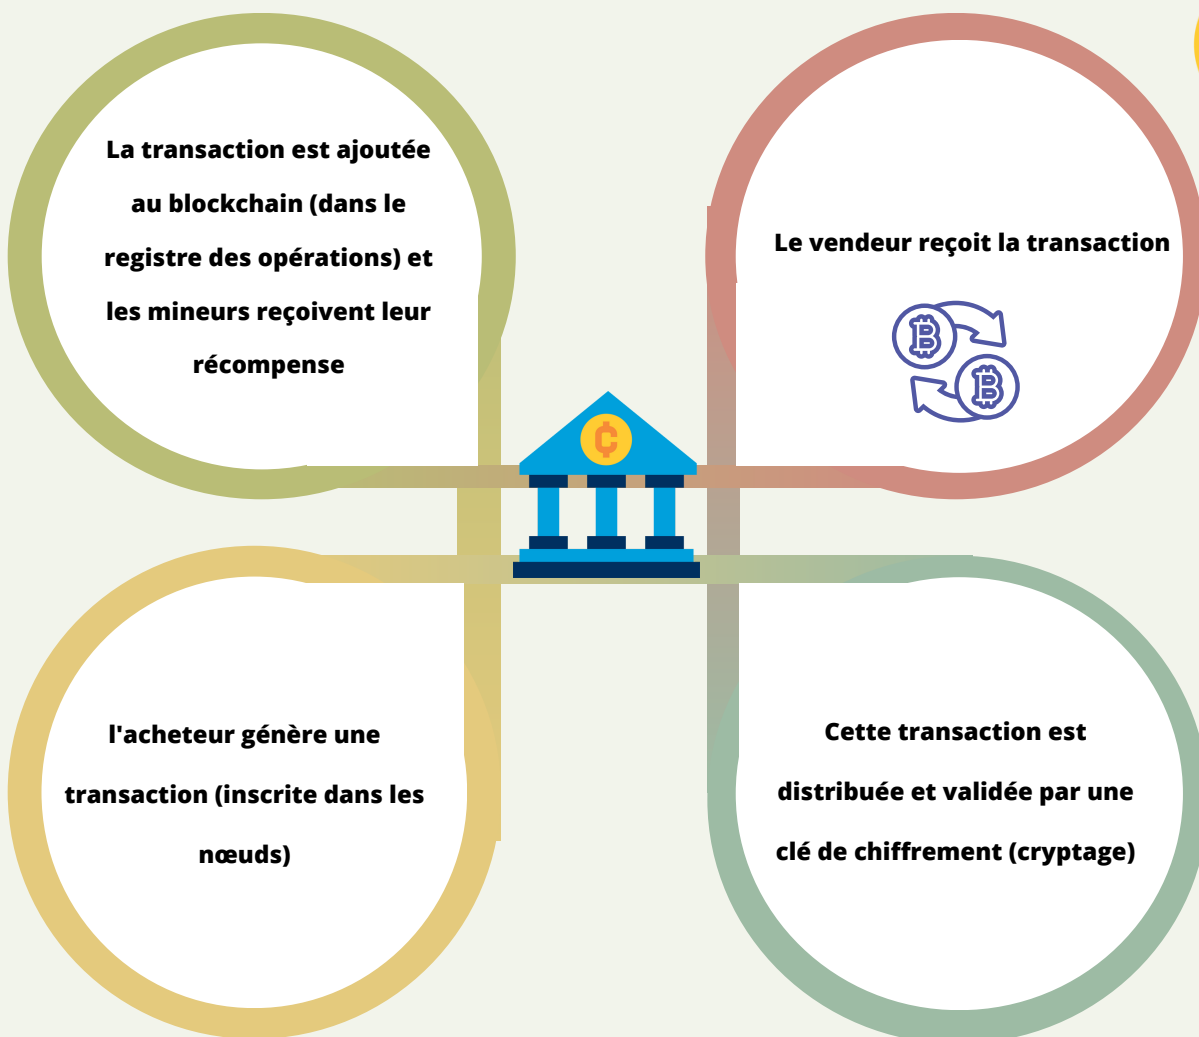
La transaction est ajoutée au blockchain (dans le registre des opérations) et les mineurs reçoivent leur récompense

Le vendeur reçoit la transaction

l'acheteur génère une transaction (inscrite dans les nœuds)

Cette transaction est distribuée et validée par une clé de chiffrement (cryptage)